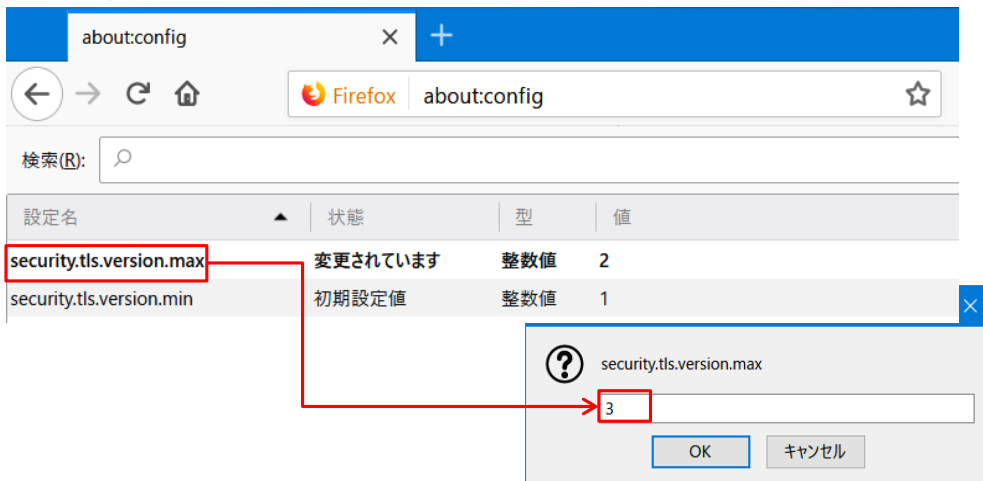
about:config

Firefox about:config

検索(R):

| 設定名 | 状態 | 型 | 値 |
|---|---|---|---|
| security.tls.version.max | 変更されています | 整数値 | 2 |
| security.tls.version.min | 初期設定値 | 整数値 | 1 |

security.tls.version.max

3

OK キャンセル